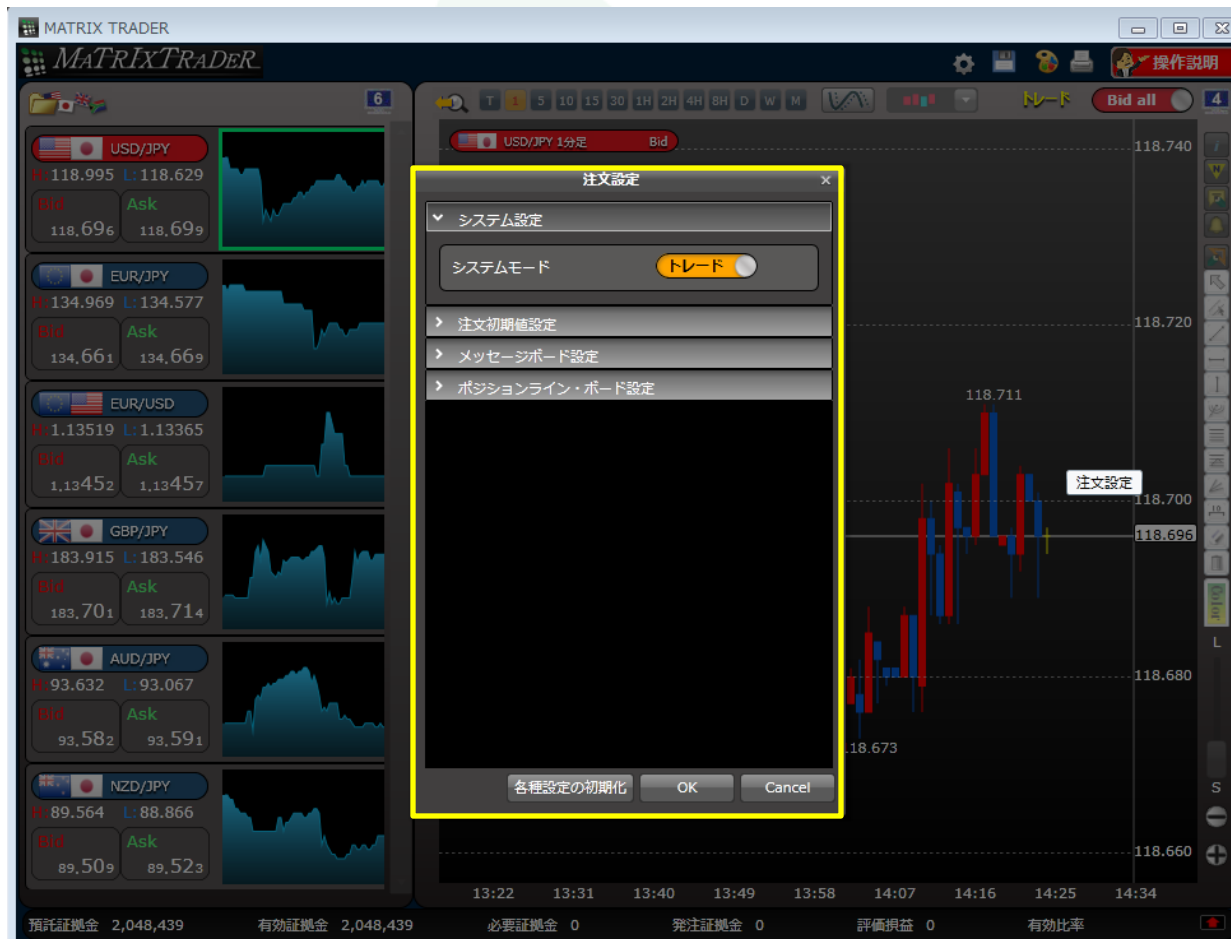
MATRIX TRADER

MATRIXTRADER

操作説明

6

T 1 5 10 15 30 1H 2H 4H 8H D W M

トレード

Bid all

4

USD/JPY
H 118.995 L 118.629
Bid 118.696
Ask 118.699

EUR/JPY
H 134.969 L 134.577
Bid 134.661
Ask 134.669

EUR/USD
H 1.13519 L 1.13365
Bid 1.13452
Ask 1.13457

GBP/JPY
H 183.915 L 183.546
Bid 183.701
Ask 183.714

AUD/JPY
H 93.632 L 93.067
Bid 93.582
Ask 93.591

NZD/JPY
H 89.564 L 88.866
Bid 89.509
Ask 89.523

USD/JPY 1分足 Bid

注文設定

システム設定

システムモード トレード

注文初期値設定

メッセージボード設定

ポジションライン・ボード設定

各種設定の初期化 OK Cancel

118.740
118.720
118.711
注文設定
118.700
118.696
118.680
118.673
118.660

L
S

13:22 13:31 13:40 13:49 13:58 14:07 14:16 14:25 14:34

預託証拠金 2,048,439 有効証拠金 2,048,439 必要証拠金 0 発注証拠金 0 評価損益 0 有効比率